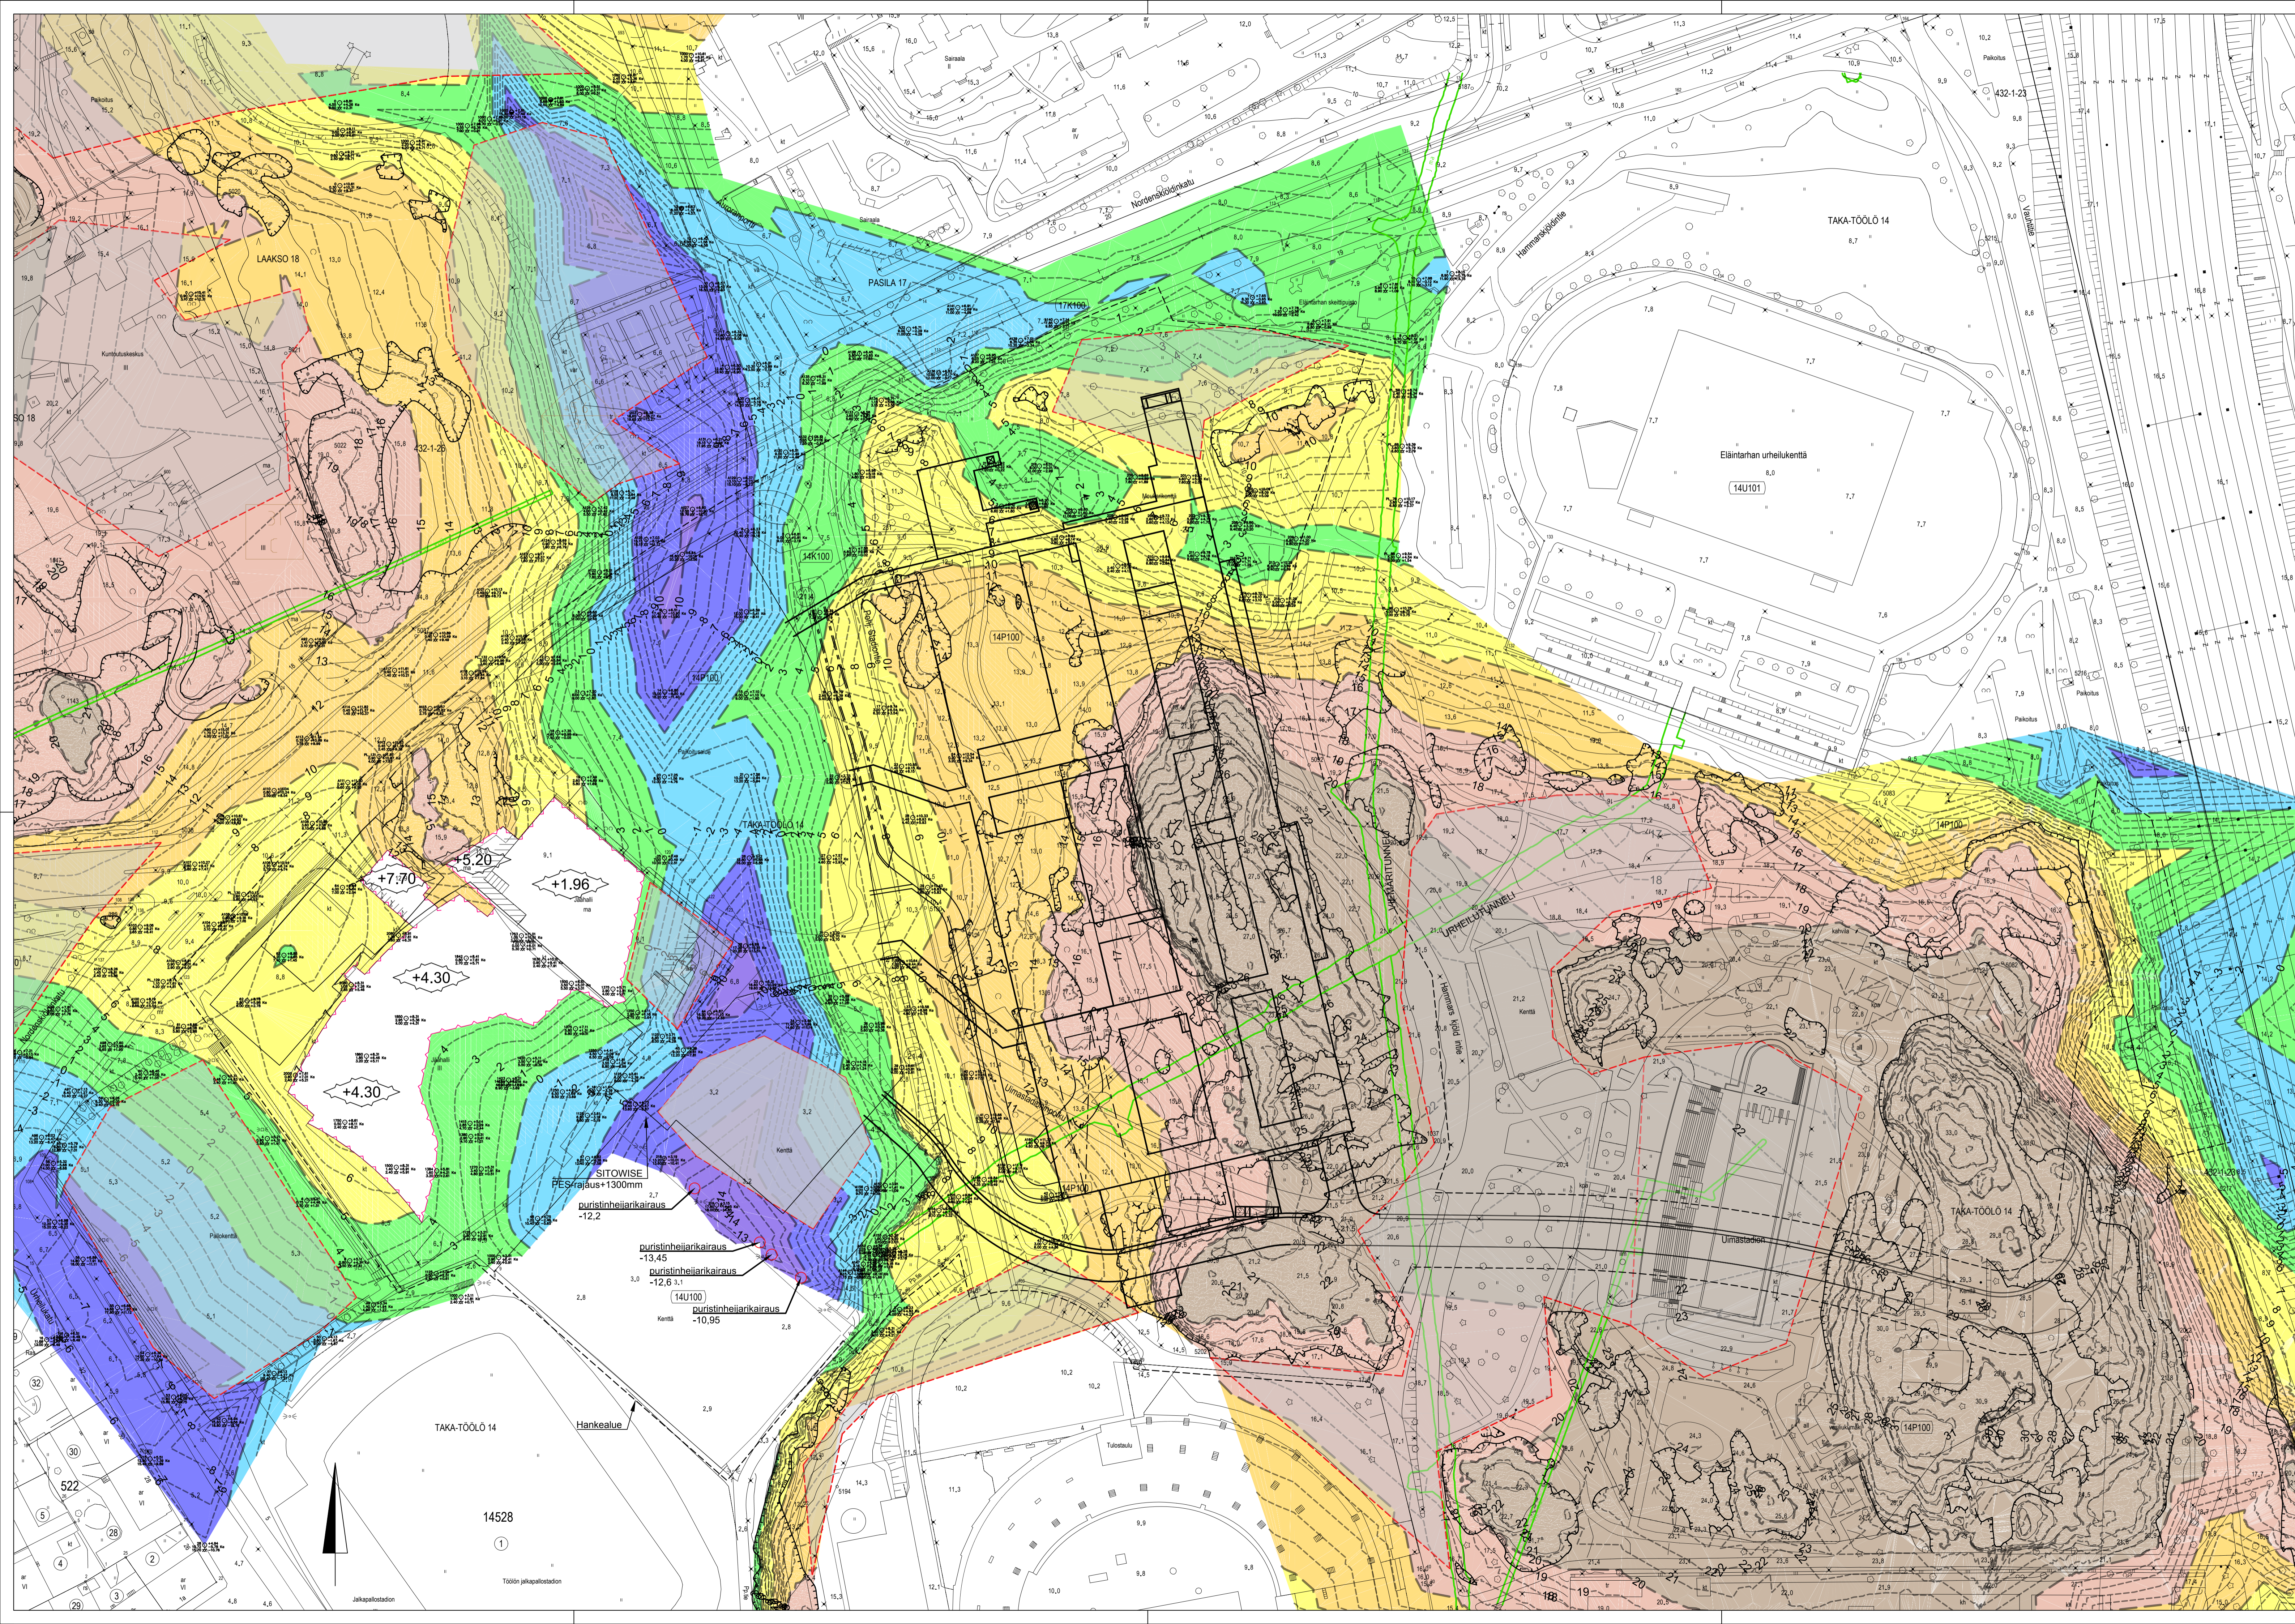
LAAKSO 18

PASILA 17

TAKA-TÖÖLÖ 14

Eläintarhan urheilukenttä

14U101

14P100

14K100

+7.70

+5.20

+1.96

+4.30

+4.30

SITOWISE
PESrajaus+1300mm

puristinheijarikairaus
-12,2

puristinheijarikairaus
-13,45

puristinheijarikairaus
-12,6

14U100

puristinheijarikairaus
-10,95

Kenttä

Hankealue

TAKA-TÖÖLÖ 14

14528

522

URHEILUTUNNELI

Uimastadion

TAKA-TÖÖLÖ 14

14P100

Nordenskiöldinkatu

Hammarskjöldintie

Kenttä

432-1-23

432-1-25